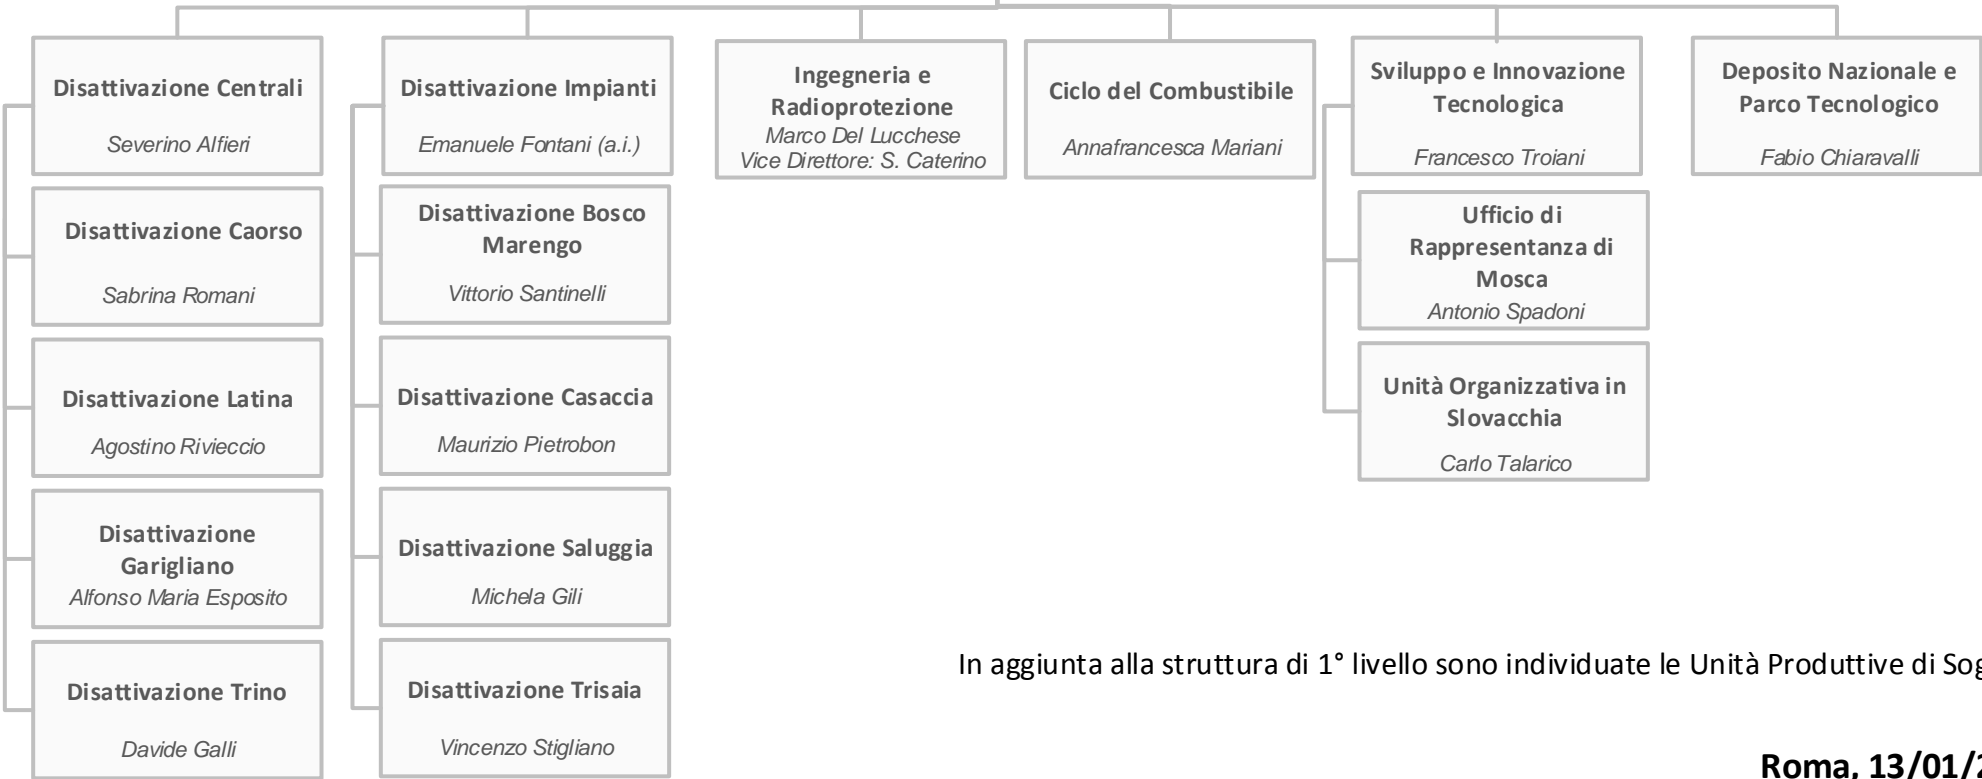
Disattivazione Centrali
Severino Alfieri

Disattivazione Caorso
Sabrina Romani

Disattivazione Latina
Agostino Riviecccio

Disattivazione Garigliano
Alfonso Maria Esposito

Disattivazione Trino
Davide Galli

Disattivazione Impianti
Emanuele Fontani (a.i.)

Disattivazione Bosco Marengo
Vittorio Santinelli

Disattivazione Casaccia
Maurizio Pietrobon

Disattivazione Saluggia
Michela Gili

Disattivazione Trisaia
Vincenzo Stigliano

Ingegneria e Radioprotezione
Marco Del Lucchese
Vice Direttore: S. Caterino

Ciclo del Combustibile
Annafrancesca Mariani

Sviluppo e Innovazione Tecnologica
Francesco Troiani

Ufficio di Rappresentanza di Mosca
Antonio Spadoni

Unità Organizzativa in Slovacchia
Carlo Talarico

Deposito Nazionale e Parco Tecnologico
Fabio Chiaravalli

In aggiunta alla struttura di 1° livello sono individuate le Unità Produttive di Sog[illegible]

Roma, 13/01/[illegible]